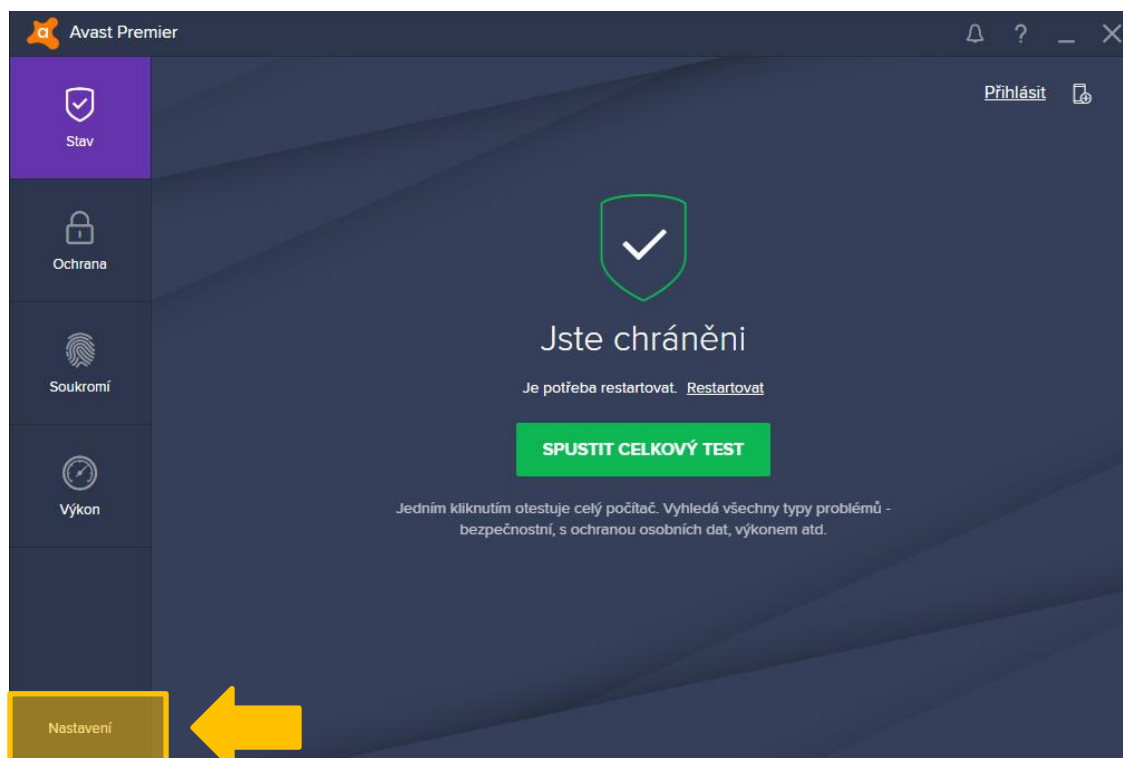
Avast Premier

Přihlásit

Stav

Ochrana

Soukromí

Výkon

Nastavení

Jste chráněni

Je potřeba restartovat. Restartovat

SPUSTIT CELKOVÝ TEST

Jedním kliknutím otestuje celý počítač. Vyhledá všechny typy problémů - bezpečnostní, s ochranou osobních dat, výkonem atd.